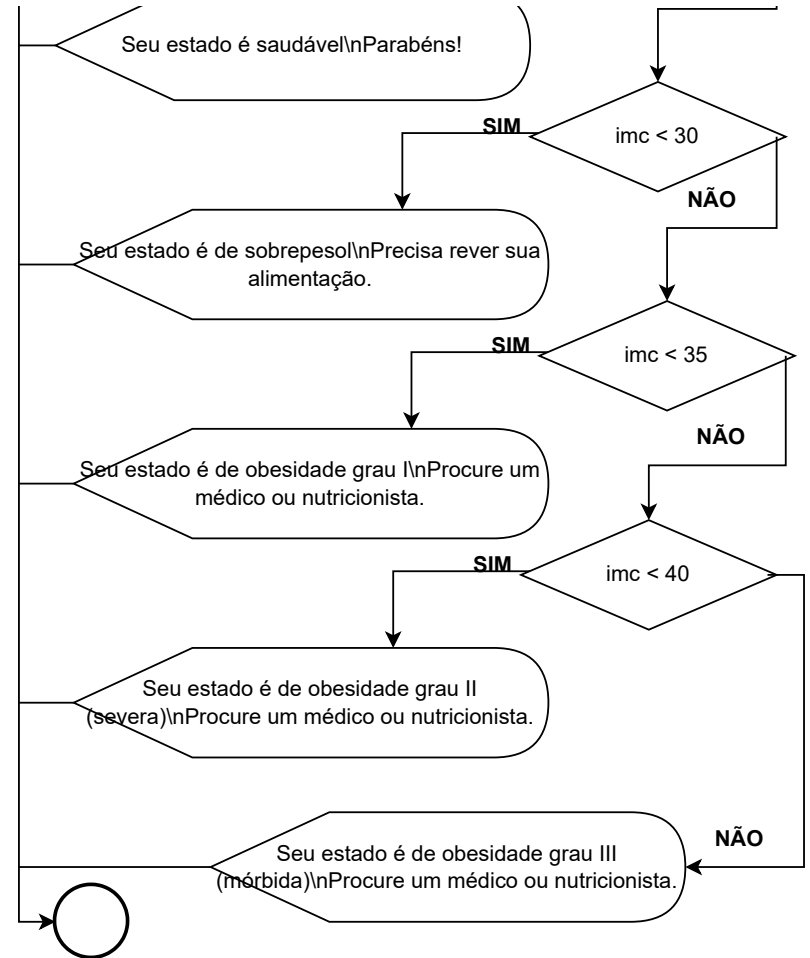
Seu estado é saudável\nParabéns!

imc < 30

SIM

NÃO

Seu estado é de sobrepesol\nPrecisa rever sua alimentação.

imc < 35

SIM

NÃO

Seu estado é de obesidade grau I\nProcure um médico ou nutricionista.

imc < 40

SIM

Seu estado é de obesidade grau II (severa)\nProcure um médico ou nutricionista.

NÃO

Seu estado é de obesidade grau III (mórbida)\nProcure um médico ou nutricionista.